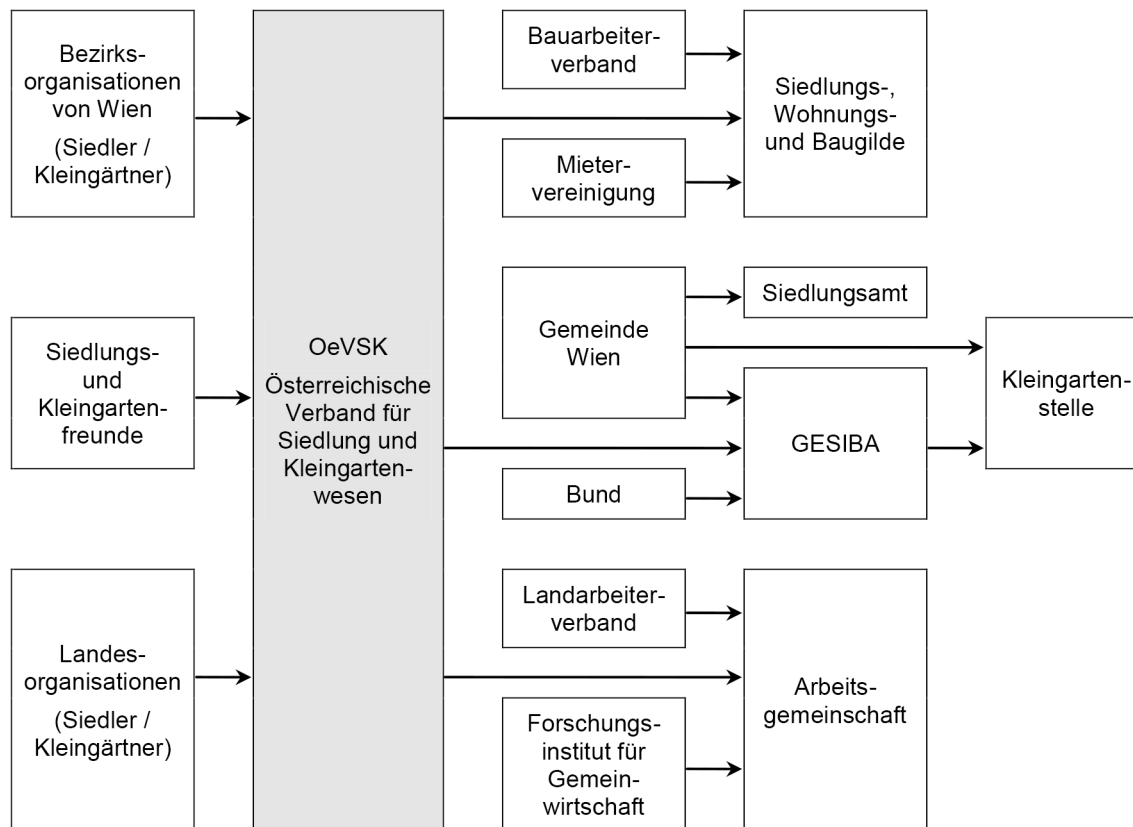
Bezirksorganisationen von Wien

(Siedler / Kleingärtner)

Siedlungs- und Kleingartenfreunde

Landesorganisationen

(Siedler / Kleingärtner)

OeVSK

Österreichische Verband für Siedlung und Kleingartenwesen

Bauarbeiterverband

Mietervereinigung

Siedlungs-, Wohnungs- und Baugilde

Gemeinde Wien

Siedlungsamt

Kleingartenstelle

GESIBA

Bund

Landarbeiterverband

Forschungsinstitut für Gemeinwirtschaft

Arbeitsgemeinschaft